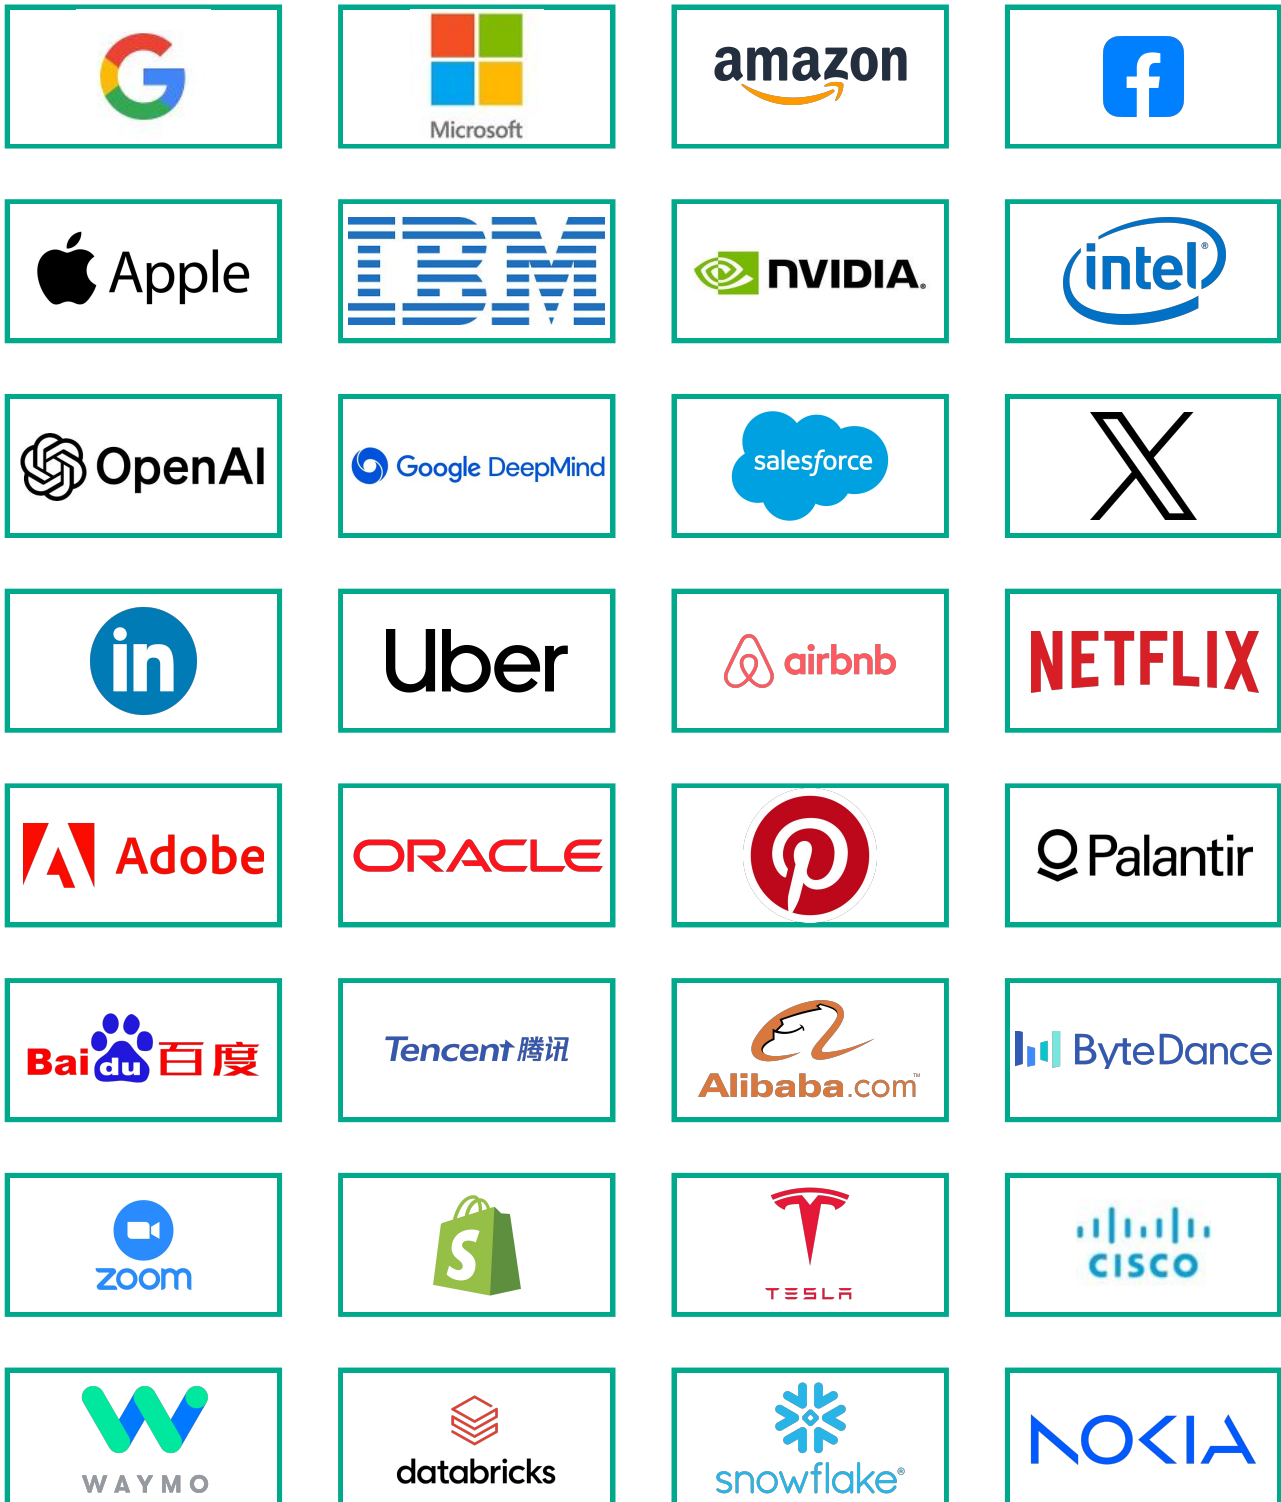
G

Microsoft

amazon

f

Apple

IBM

NVIDIA.

intel

OpenAI

Google DeepMind

salesforce

X

in

Uber

airbnb

NETFLIX

Adobe

ORACLE

P

Palantir

Baidu 百度

Tencent 腾讯

Alibaba.com™

ByteDance

zoom

S

TESLA

CISCO

WAYMO

databricks

snowflake®

NOKIA